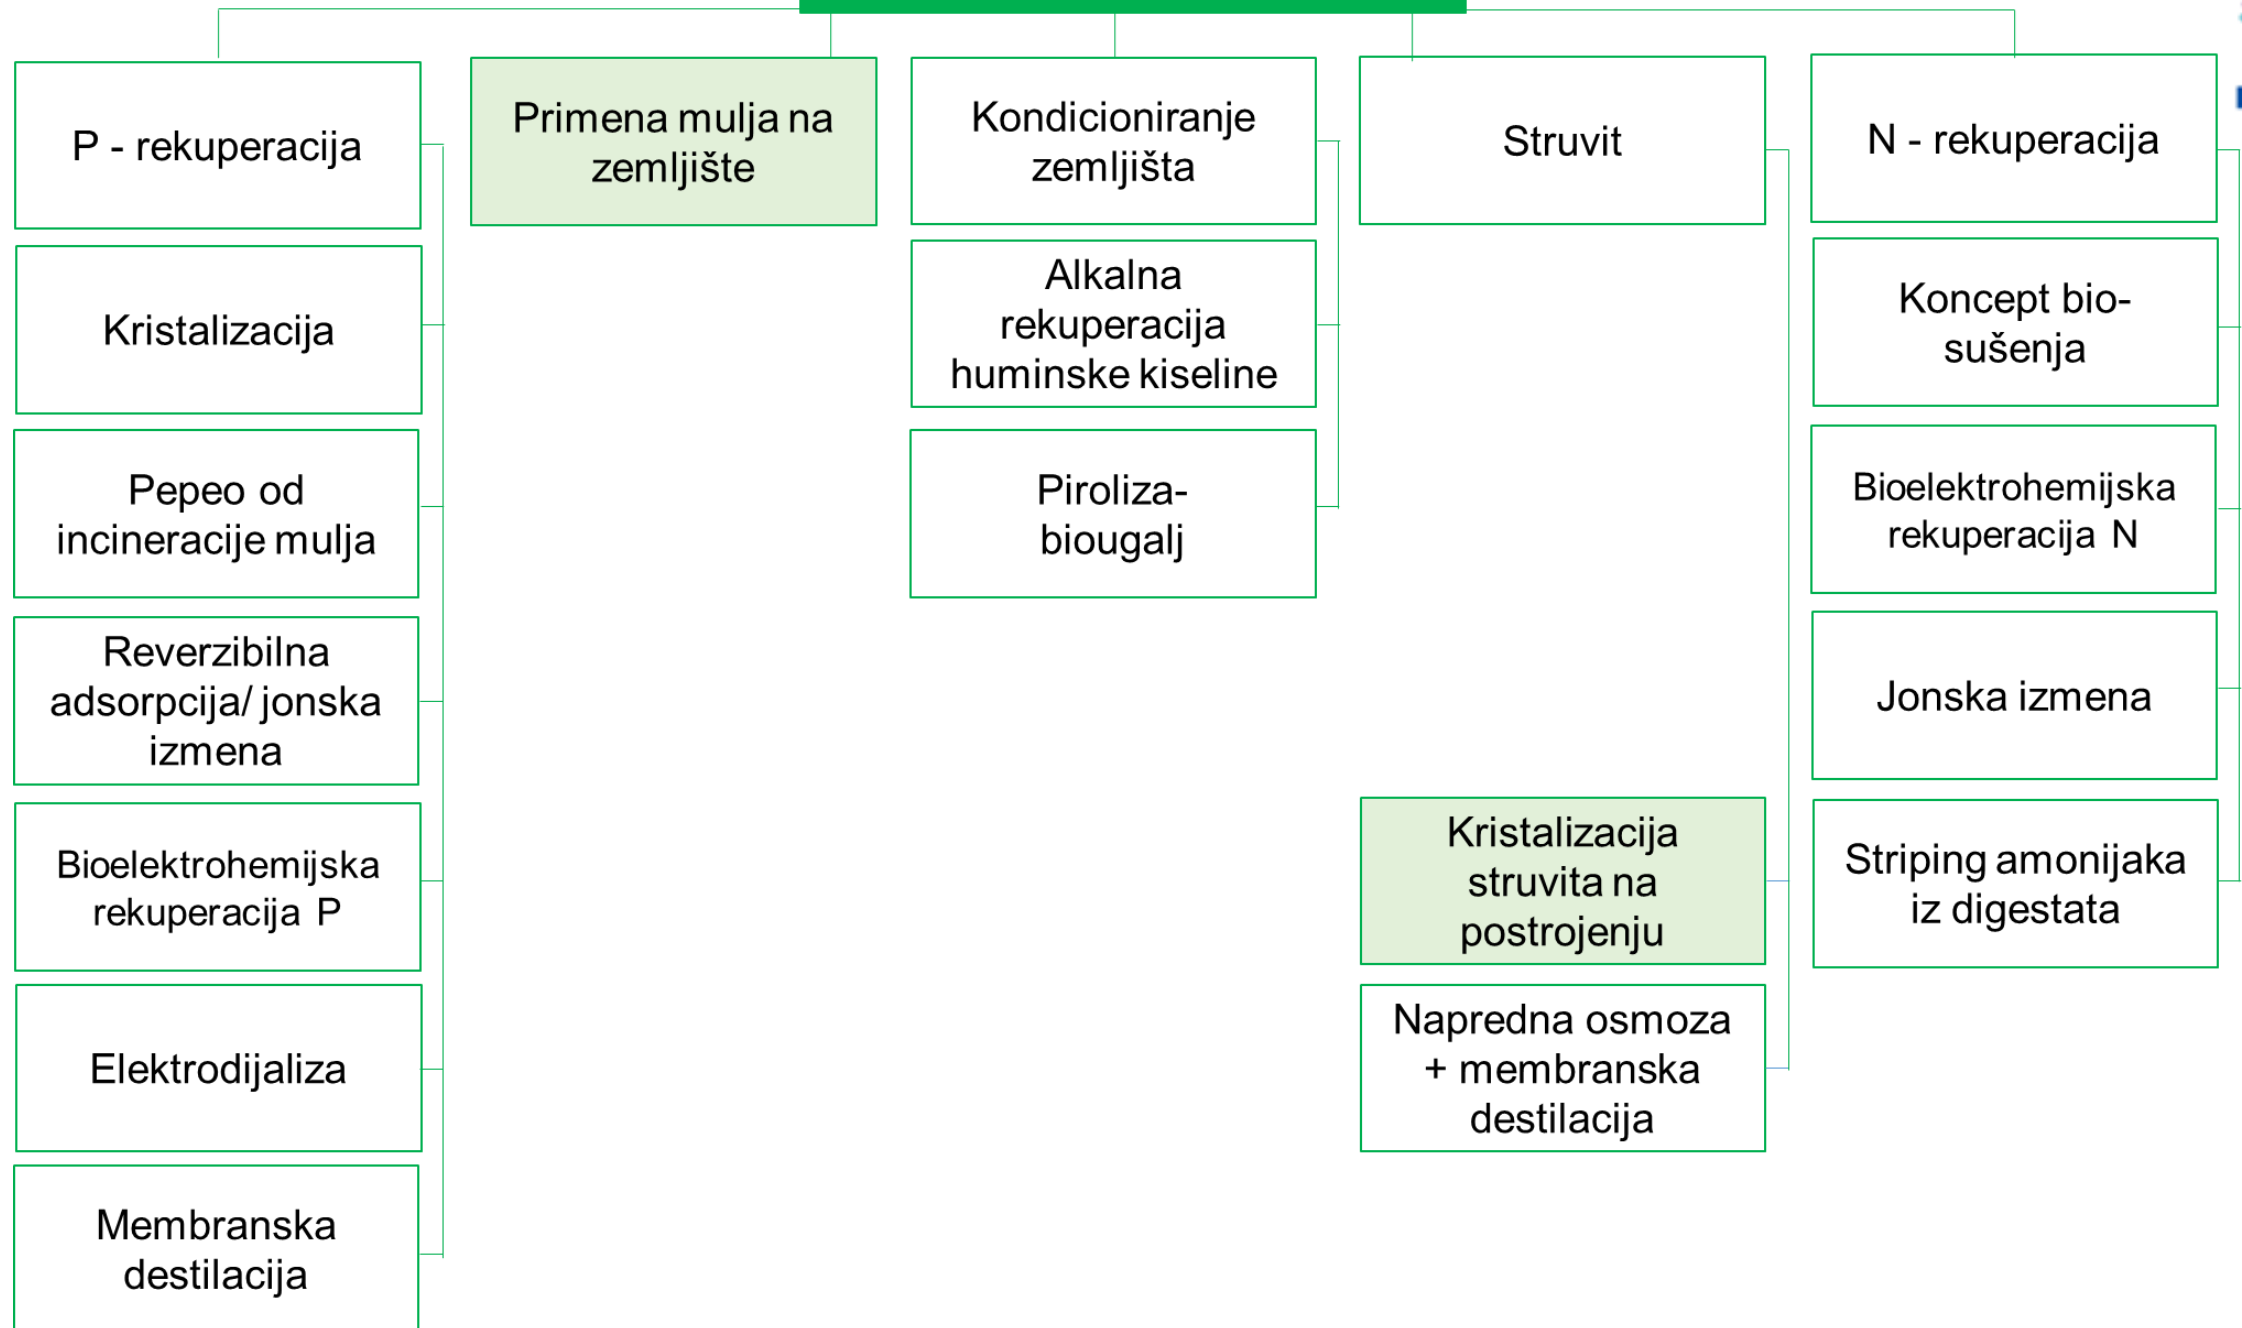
P - rekuperacija

Kristalizacija

Pepeo od incineracije mulja

Reverzibilna adsorpcija/ jonska izmena

Bioelektrohemijska rekuperacija P

Elektrodijaliza

Membranska destilacija

Primena mulja na zemljište

Kondicioniranje zemljišta

Alkalna rekuperacija huminske kiseline

Piroliza-biougalj

Struvit

Kristalizacija struvita na postrojenju

Napredna osmoza + membranska destilacija

N - rekuperacija

Koncept bio-sušenja

Bioelektrohemijska rekuperacija N

Jonska izmena

Striping amonijaka iz digestata